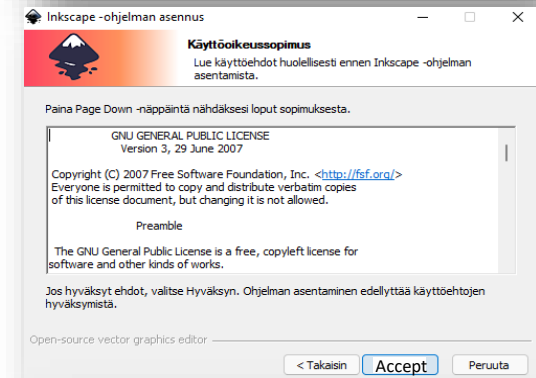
Inkscape -ohjelman asennus

Käyttöoikeussopimus

Lue käyttöehdot huolellisesti ennen Inkscape -ohjelman asentamista.

Paina Page Down -näppäintä nähdäksesi loput sopimuksesta.

GNU GENERAL PUBLIC LICENSE
Version 3, 29 June 2007

Copyright (C) 2007 Free Software Foundation, Inc. <http://fsf.org/>
Everyone is permitted to copy and distribute verbatim copies of this license document, but changing it is not allowed.

Preamble

The GNU General Public License is a free, copyleft license for software and other kinds of works.

Jos hyväksyt ehdot, valitse Hyväksyn. Ohjelman asentaminen edellyttää käyttöehtojen hyväksymistä.

Open-source vector graphics editor

< Takaisin

Accept

Peruuta